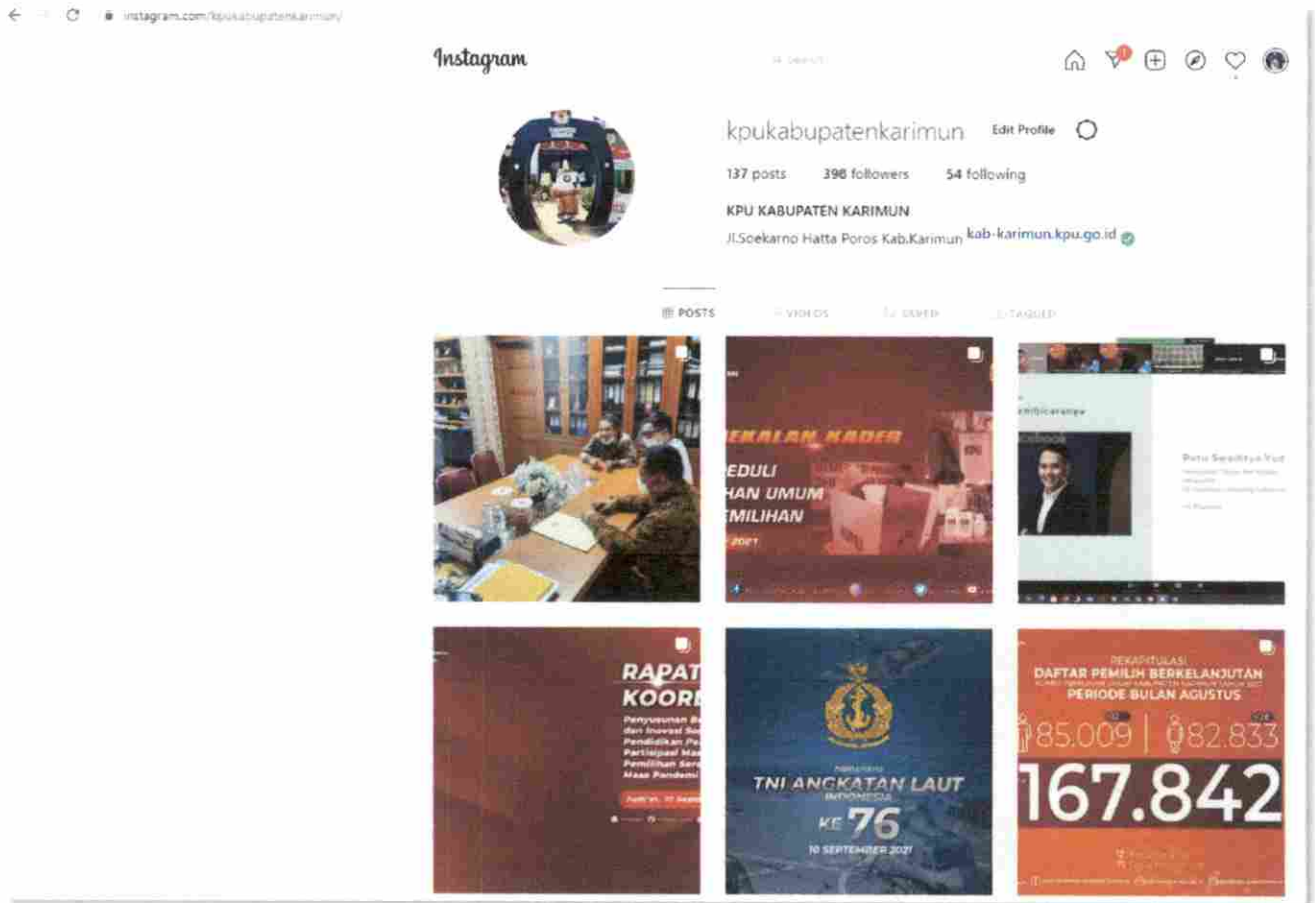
instagram.com/kpukabupatenkarimun/

Instagram

Search

kpukabupatenkarimun Edit Profile

137 posts 398 followers 54 following

KPU KABUPATEN KARIMUN

Jl.Soekarno Hatta Poros Kab.Karimun kab-karimun.kpu.go.id

POSTS VIDEOS SAVED TAGGED

EKALAN KADER
EDULI
HAN UMUM
EMILIHAN
2021

mbicaranya

Putu Sanditya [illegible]

RAPAT
KOORI
Penyusunan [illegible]
dari Inovasi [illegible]
Pendidikan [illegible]
Partisipasi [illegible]
Pemilihan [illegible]
Masa Pandemi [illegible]

TNI ANGKATAN LAUT
INDONESIA
KE 76
10 SEPTEMBER 2021

REKAPITULASI
DAFTAR PEMILIH BERKELANJUTAN
PERIODE BULAN AGUSTUS
85.009 | 82.833
167.842